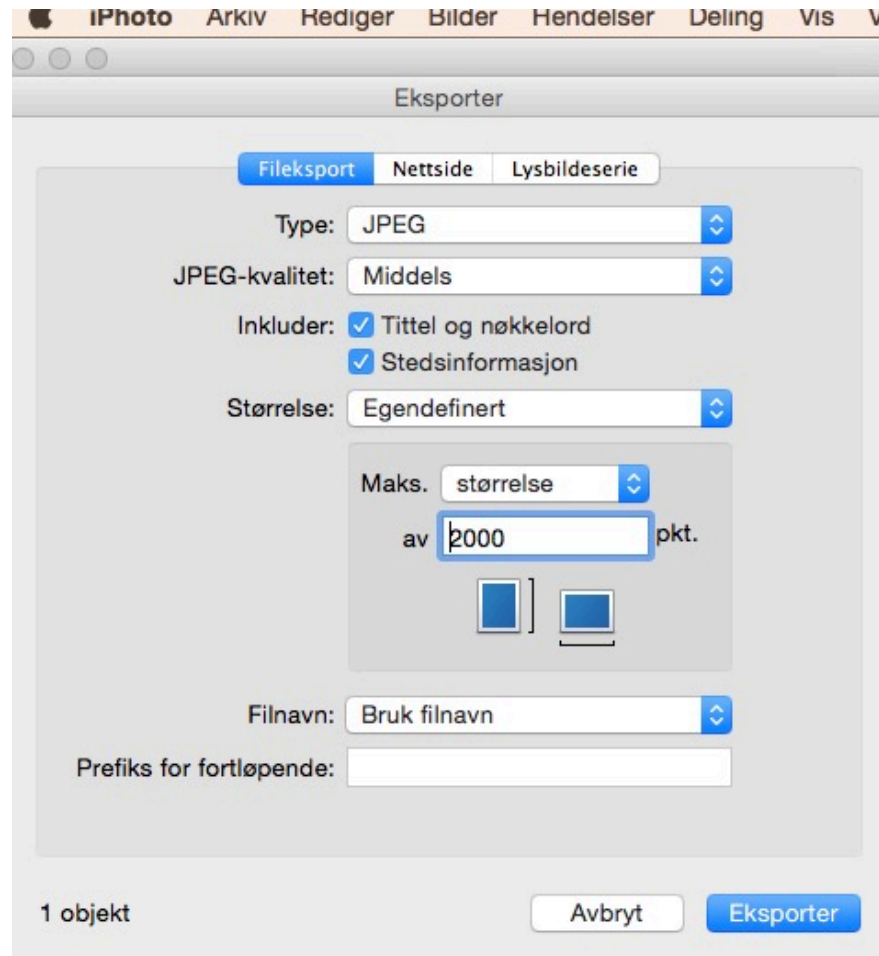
iPhoto Arkiv Rediger Bilder Hendelser Deling Vis

Eksporter

Fileksport Nettside Lysbildeserie

Type: JPEG

JPEG-kvalitet: Middels

Inkluder: Tittel og nøkkelord

Stedsinformasjon

Størrelse: Egendefinert

Maks. størrelse

av 2000 pkt.

Filnavn: Bruk filnavn

Prefiks for fortløpende:

1 objekt

Avbryt

Eksporter